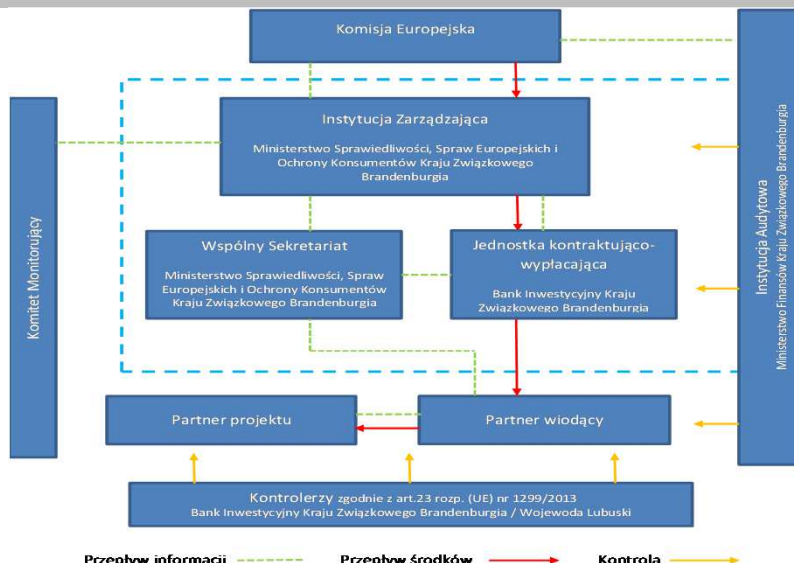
Komisja Europejska

Instytucja Zarządzająca

Ministerstwo Sprawiedliwości, Spraw Europejskich i Ochrony Konsumentów Kraju Związkowego Brandenburgia

Komitet Monitorujący

Instytucja Audytowa
Ministerstwo Finansów Kraju Związkowego Brandenburgia

Wspólny Sekretariat

Ministerstwo Sprawiedliwości, Spraw Europejskich i Ochrony Konsumentów Kraju Związkowego Brandenburgia

Jednostka kontraktująco-wypłacająca

Bank Inwestycyjny Kraju Związkowego Brandenburgia

Partner projektu

Partner wiodący

Kontrolerzy zgodnie z art.23 rozp. (UE) nr 1299/2013
Bank Inwestycyjny Kraju Związkowego Brandenburgia / Wojewoda Lubuski

Przepływ informacji Przepływ środków Kontrola